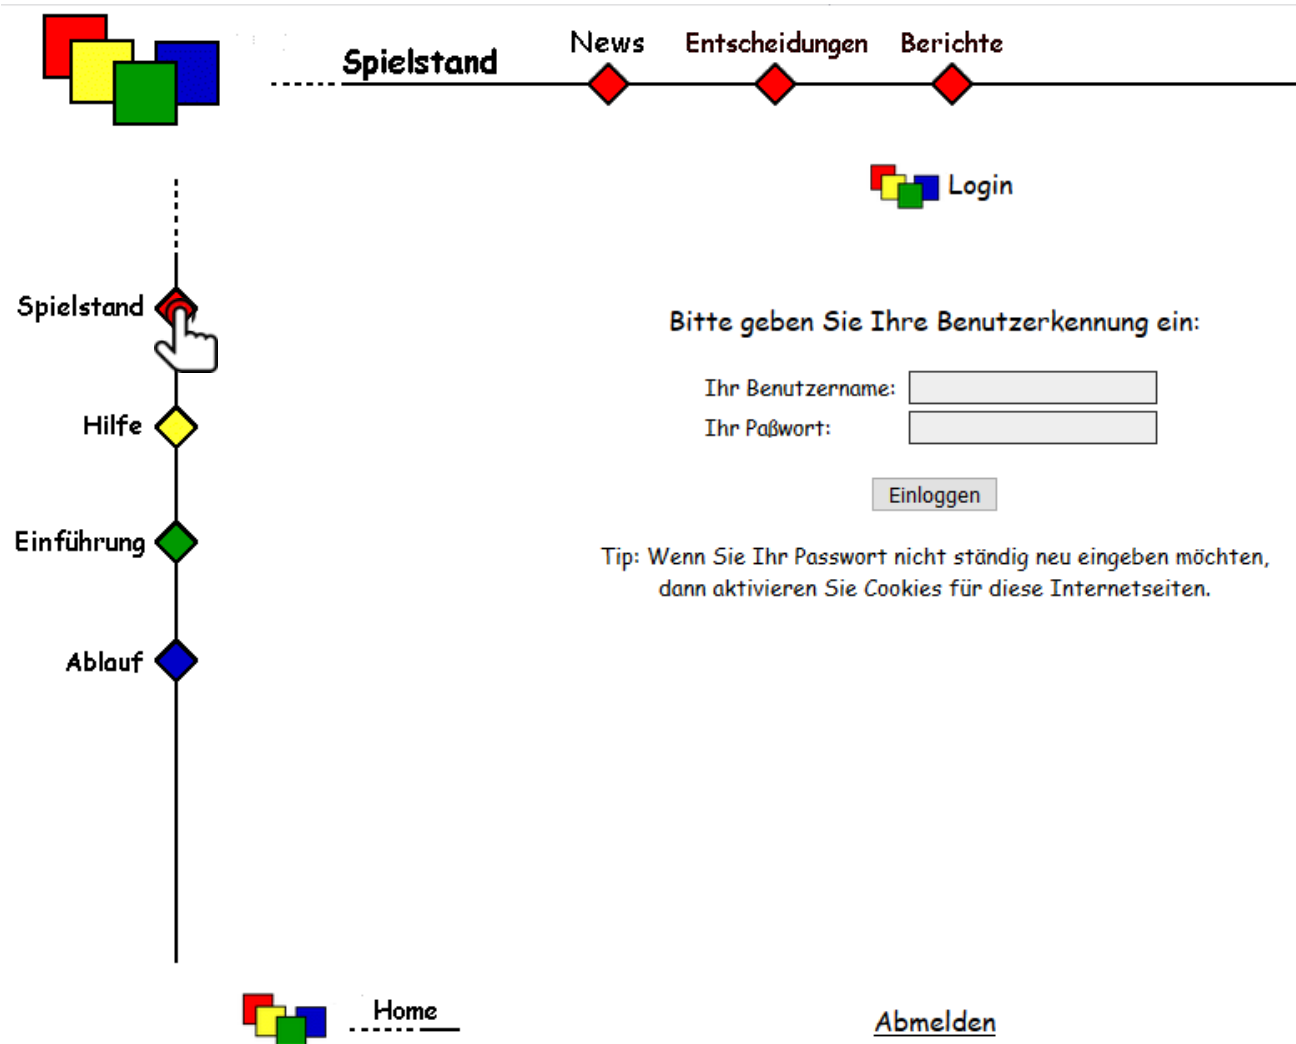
Spielstand

News Entscheidungen Berichte

Login

Spielstand

Hilfe

Einführung

Ablauf

Bitte geben Sie Ihre Benutzerkennung ein:

Ihr Benutzername:

Ihr Paßwort:

Einloggen

Tip: Wenn Sie Ihr Passwort nicht ständig neu eingeben möchten, dann aktivieren Sie Cookies für diese Internetseiten.

Home

Abmelden